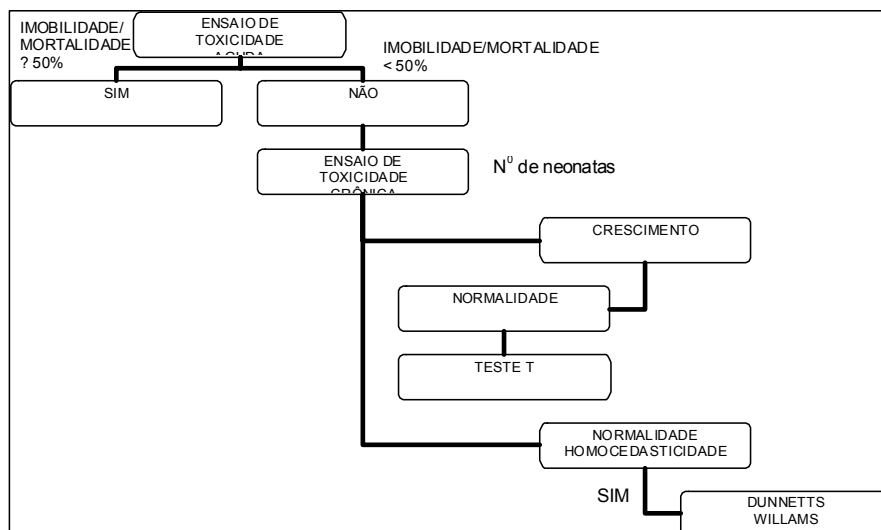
IMOBILIDADE/ MORTALIDADE ? 50%

ENSAIO DE TOXICIDADE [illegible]

IMOBILIDADE/MORTALIDADE < 50%

SIM

NÃO

ENSAIO DE TOXICIDADE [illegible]

N$^0$ de neonatas

CRESCIMENTO

NORMALIDADE

TESTE T

NORMALIDADE HOMOCEDASTICIDADE

SIM

DUNNETTS WILLAMS